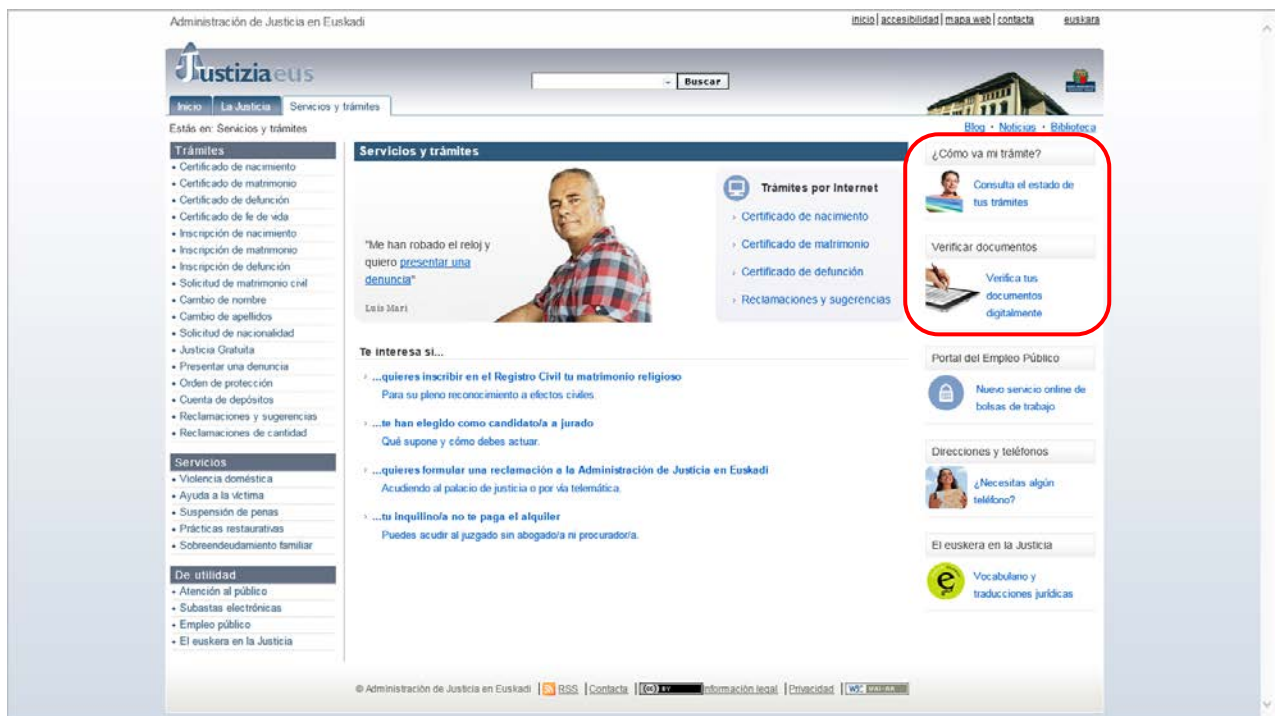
Administración de Justicia en Euskadi

inicio | accesibilidad | mapa web | contacta euskara

Justizia eus

Buscar

Inicio | La Justicia | Servicios y trámites

Estás en: Servicios y trámites

Blog · Noticias · Biblioteca

Trámites
• Certificado de nacimiento
• Certificado de matrimonio
• Certificado de defunción
• Certificado de fe de vida
• Inscripción de nacimiento
• Inscripción de matrimonio
• Inscripción de defunción
• Solicitud de matrimonio civil
• Cambio de nombre
• Cambio de apellidos
• Solicitud de nacionalidad
• Justicia Gratuita
• Presentar una denuncia
• Orden de protección
• Cuenta de depósitos
• Reclamaciones y sugerencias
• Reclamaciones de cantidad

Servicios
• Violencia doméstica
• Ayuda a la víctima
• Suspensión de penas
• Prácticas restaurativas
• Sobreendeudamiento familiar

De utilidad
• Atención al público
• Subastas electrónicas
• Empleo público
• El euskera en la Justicia

Servicios y trámites

"Me han robado el reloj y quiero presentar una denuncia"

Luis Mari

Trámites por Internet
› Certificado de nacimiento
› Certificado de matrimonio
› Certificado de defunción
› Reclamaciones y sugerencias

Te interesa si...

› ...quieres inscribir en el Registro Civil tu matrimonio religioso
Para su pleno reconocimiento a efectos civiles

› ...te han elegido como candidato/a a jurado
Qué supone y cómo debes actuar.

› ...quieres formular una reclamación a la Administración de Justicia en Euskadi
Acudiendo al palacio de justicia o por vía telemática.

› ...tu inquilino/a no te paga el alquiler
Puedes acudir al juzgado sin abogado/a ni procurador/a.

¿Cómo va mi trámite?
Consulta el estado de tus trámites

Verificar documentos
Verifica tus documentos digitalmente

Portal del Empleo Público
Nuevo servicio online de bolsas de trabajo

Direcciones y teléfonos
¿Necesitas algún teléfono?

El euskera en la Justicia
Vocabulario y traducciones jurídicas

© Administración de Justicia en Euskadi | RSS | Contacta | Información legal | Privacidad | W3C WAI-AA